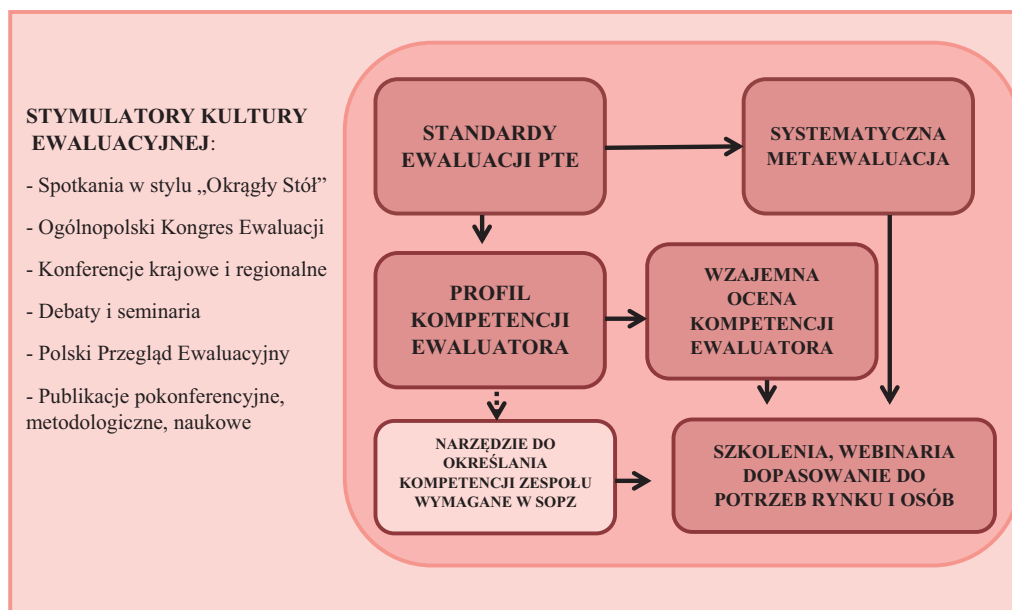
STYMULATORY KULTURY EWALUACYJNEJ:

- Spotkania w stylu „Okrągły Stół"

- Ogólnopolski Kongres Ewaluacji

- Konferencje krajowe i regionalne

- Debaty i seminaria

- Polski Przegląd Ewaluacyjny

- Publikacje pokonferencyjne, metodologiczne, naukowe

STANDARDY EWALUACJI PTE

SYSTEMATYCZNA METAEWALUACJA

PROFIL KOMPETENCJI EWALUATORA

WZAJEMNA OCENA KOMPETENCJI EWALUATORA

NARZĘDZIE DO OKREŚLANIA KOMPETENCJI ZESPOŁU WYMAGANE W SOPZ

SZKOLENIA, WEBINARIA DOPASOWANIE DO POTRZEB RYNKU I OSÓB